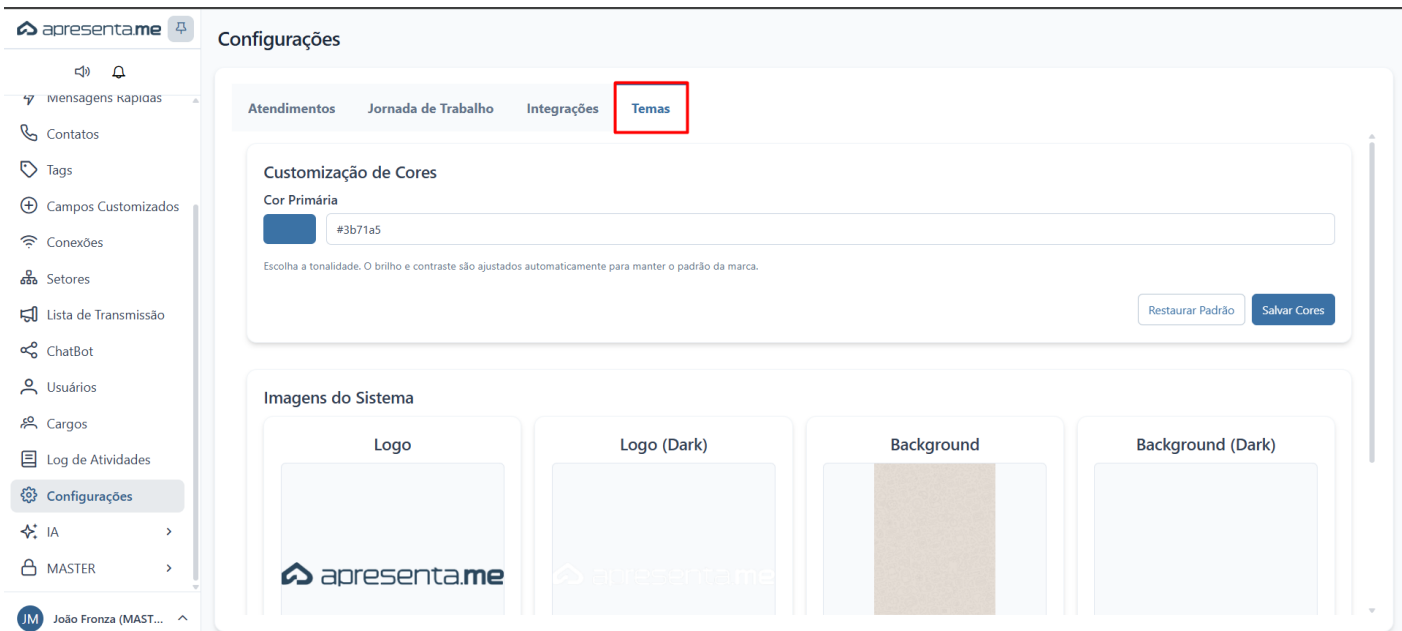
apresenta.me

Mensagens Rápidas
Contatos
Tags
Campos Customizados
Conexões
Setores
Lista de Transmissão
ChatBot
Usuários
Cargos
Log de Atividades
Configurações
IA
MASTER

JM João Fronza (MAST...

Configurações

Atendimentos | Jornada de Trabalho | Integrações | Temas

Customização de Cores
Cor Primária
#3b71a5
Escolha a tonalidade. O brilho e contraste são ajustados automaticamente para manter o padrão da marca.
Restaurar Padrão | Salvar Cores

Imagens do Sistema
Logo
apresenta.me
Logo (Dark)
apresenta.me
Background
Background (Dark)